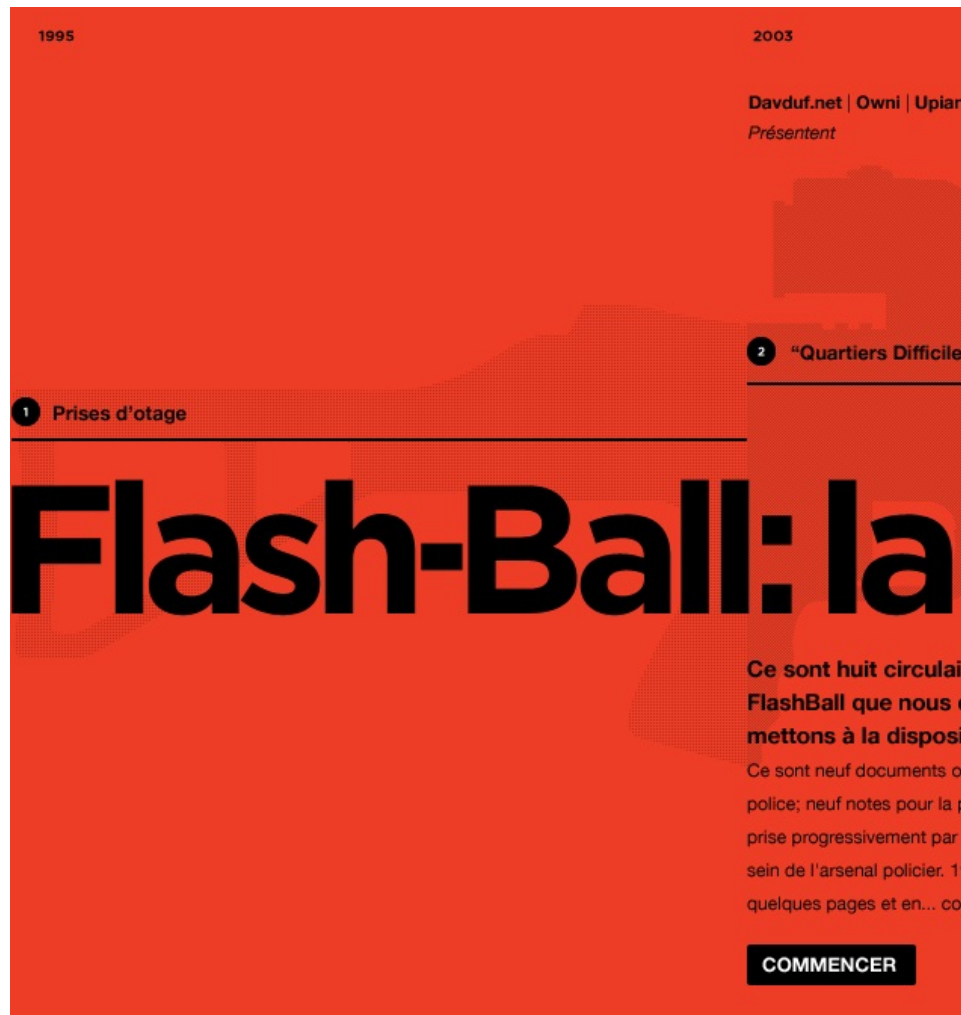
1995

1 Prises d'otage

2003

Davduf.net | Owni | Upiar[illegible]
Présentent

2 “Quartiers Difficile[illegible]

Flash-Ball: la

Ce sont huit circulai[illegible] FlashBall que nous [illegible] mettons à la disposi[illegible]

Ce sont neuf documents o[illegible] police; neuf notes pour la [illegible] prise progressivement par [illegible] sein de l'arsenal policier. 1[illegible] quelques pages et en... co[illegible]

COMMENCER